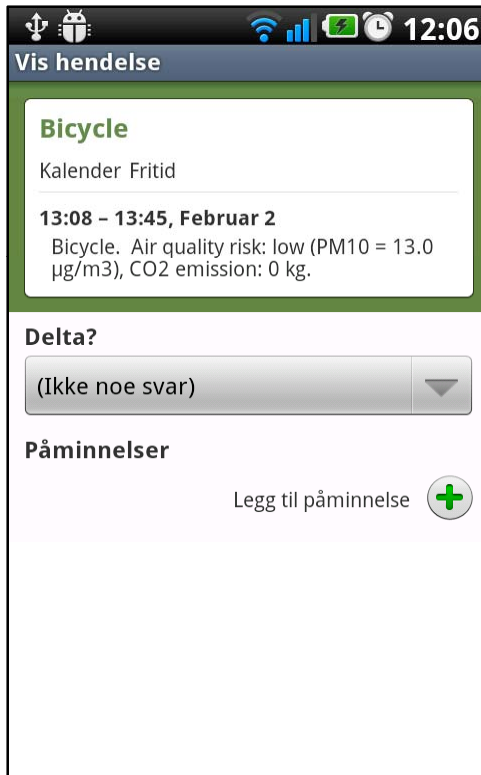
12:06

Vis hendelse

Bicycle

Kalender Fritid

13:08 – 13:45, Februar 2

Bicycle. Air quality risk: low (PM10 = 13.0 µg/m3), CO2 emission: 0 kg.

Delta?

(Ikke noe svar)

Påminnelser

Legg til påminnelse